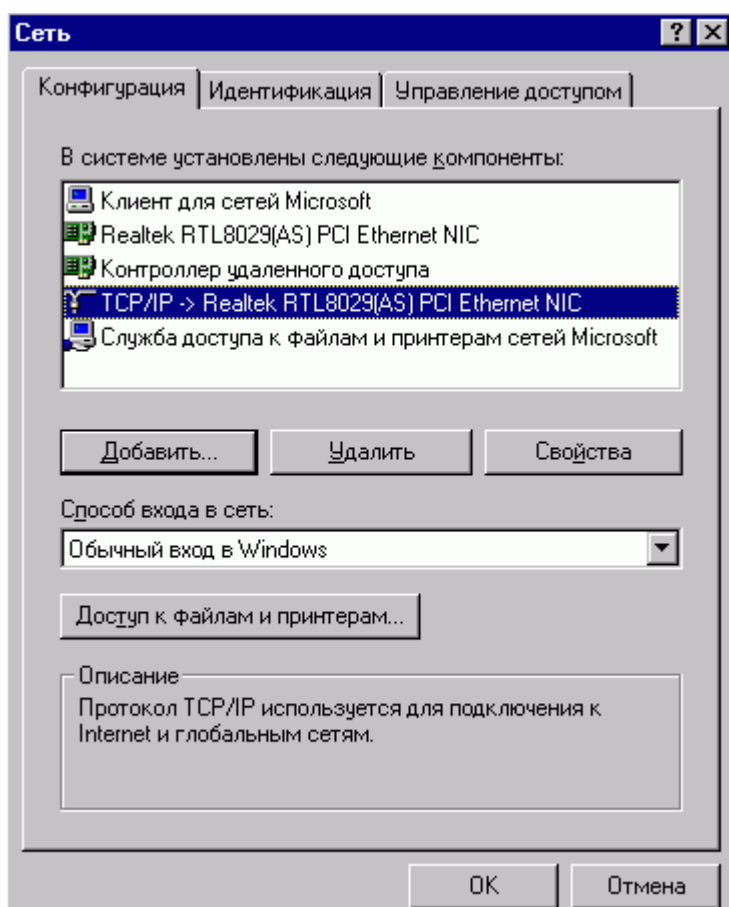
Сеть

?

Конфигурация | Идентификация | Управление доступом

В системе установлены следующие компоненты:

Клиент для сетей Microsoft
Realtek RTL8029(AS) PCI Ethernet NIC
Контроллер удаленного доступа
TCP/IP -> Realtek RTL8029(AS) PCI Ethernet NIC
Служба доступа к файлам и принтерам сетей Microsoft

Добавить... | Удалить | Свойства

Способ входа в сеть:

Обычный вход в Windows

Доступ к файлам и принтерам...

Описание

Протокол TCP/IP используется для подключения к Internet и глобальным сетям.

OK | Отмена